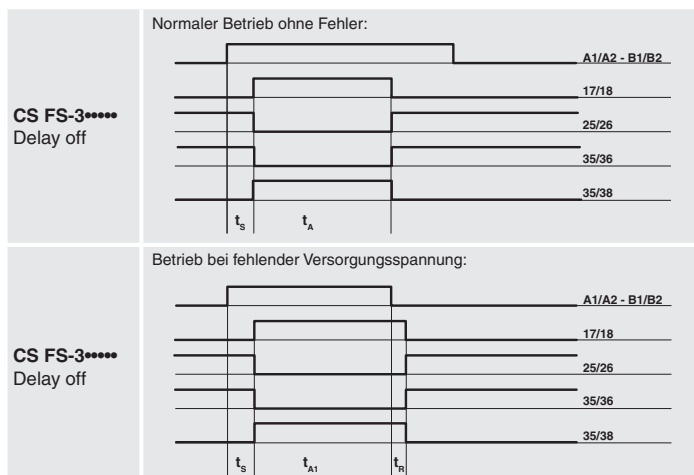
CS FS-3•••••
Delay off

Normaler Betrieb ohne Fehler:

A1/A2 - B1/B2
17/18
25/26
35/36
35/38

$t_S$ $t_A$

CS FS-3•••••
Delay off

Betrieb bei fehlender Versorgungsspannung:

A1/A2 - B1/B2
17/18
25/26
35/36
35/38

$t_S$ $t_{A1}$ $t_R$